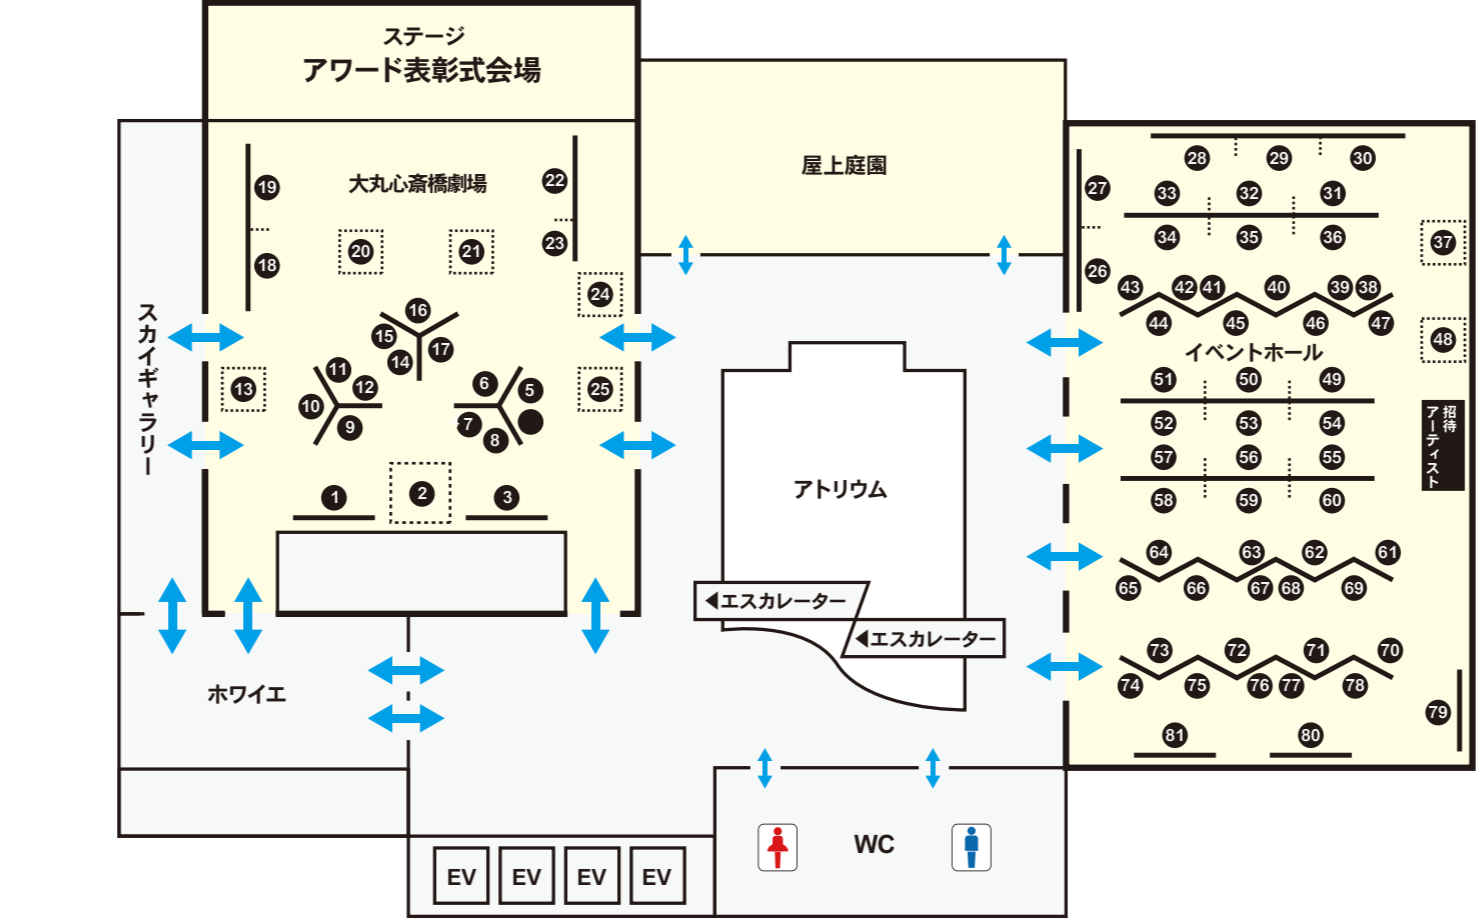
ステージ
アワード表彰式会場

屋上庭園

大丸心斎橋劇場

19 18 20 21 22 23 24 16 15 17 14 11 12 10 9 13 6 5 7 8 25 1 2 3

スカイギャラリー

ホワイエ

アトリウム

◀エスカレーター
◀エスカレーター

28 29 30 27 33 32 31 34 35 36 37 26 43 42 41 40 39 38 44 45 46 47 48

イベントホール

51 50 49 52 53 54 57 56 55 58 59 60 64 63 62 61 65 66 67 68 69 73 72 71 70 74 75 76 77 78 79 81 80

招待アーティスト

WC

EV EV EV EV